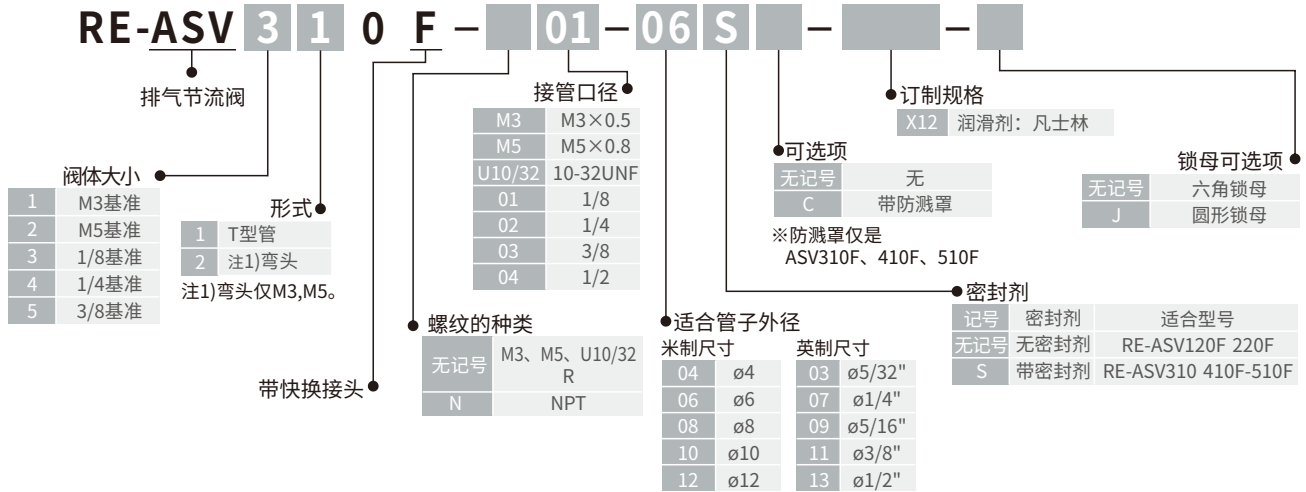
RE-ASV 3 1 0 F – 01 – 06 S – –

排气节流阀

阀体大小
| | |
|---|---|
| 1 | M3基准 |
| 2 | M5基准 |
| 3 | 1/8基准 |
| 4 | 1/4基准 |
| 5 | 3/8基准 |

形式
| | |
|---|---|
| 1 | T型管 |
| 2 | 注1)弯头 |

注1)弯头仅M3,M5。

带快换接头

螺纹的种类
| | |
|---|---|
| 无记号 | M3、M5、U10/32 R |
| N | NPT |

接管口径
| | |
|---|---|
| M3 | M3×0.5 |
| M5 | M5×0.8 |
| U10/32 | 10-32UNF |
| 01 | 1/8 |
| 02 | 1/4 |
| 03 | 3/8 |
| 04 | 1/2 |

适合管子外径
米制尺寸
| | |
|---|---|
| 04 | ø4 |
| 06 | ø6 |
| 08 | ø8 |
| 10 | ø10 |
| 12 | ø12 |

英制尺寸
| | |
|---|---|
| 03 | ø5/32" |
| 07 | ø1/4" |
| 09 | ø5/16" |
| 11 | ø3/8" |
| 13 | ø1/2" |

可选项
| | |
|---|---|
| 无记号 | 无 |
| C | 带防溅罩 |

※防溅罩仅是 ASV310F、410F、510F

订制规格
| | |
|---|---|
| X12 | 润滑剂：凡士林 |

锁母可选项
| | |
|---|---|
| 无记号 | 六角锁母 |
| J | 圆形锁母 |

密封剂
| 记号 | 密封剂 | 适合型号 |
|---|---|---|
| 无记号 | 无密封剂 | RE-ASV120F 220F |
| S | 带密封剂 | RE-ASV310 410F-510F |